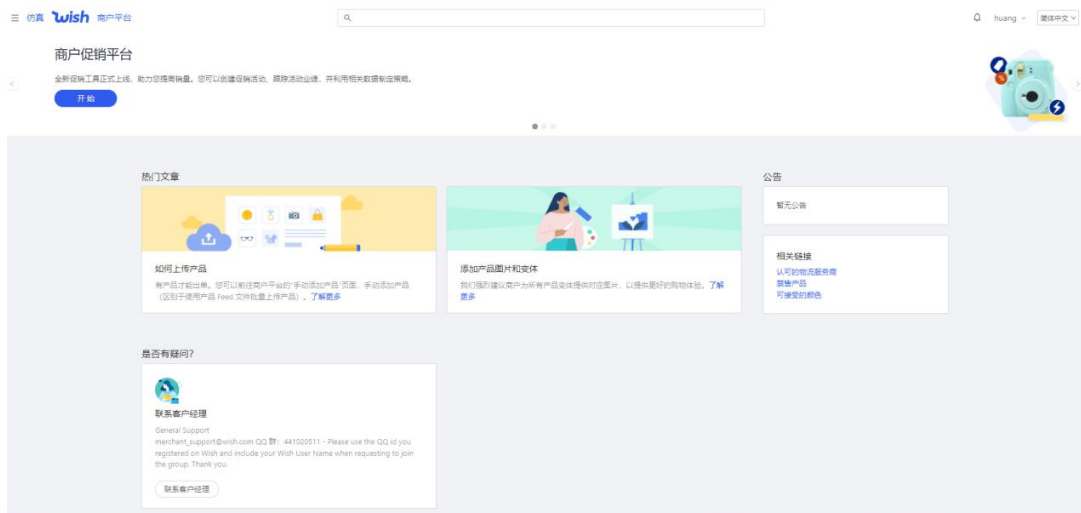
仿真 wish 商户平台

huang 简体中文

商户促销平台

全新促销工具正式上线，助力您提高销量。您可以创建促销活动，跟踪活动业绩，并利用相关数据制定策略。

开始

热门文章

如何上传产品

有产品才能出单。您可以前往商户平台的"手动添加产品"页面，手动添加产品（区别于使用产品 Feed 文件批量上传产品）。了解更多

添加产品图片和变体

我们强烈建议商户为所有产品变体提供对应图片，以提供更好的购物体验。了解更多

公告

暂无公告

相关链接

认可的物流服务商
禁售产品
可接受的颜色

是否有疑问？

联系客户经理

General Support
merchant_support@wish.com QQ 群：441020511 - Please use the QQ id you registered on Wish and include your Wish User Name when requesting to join the group. Thank you.

联系客户经理